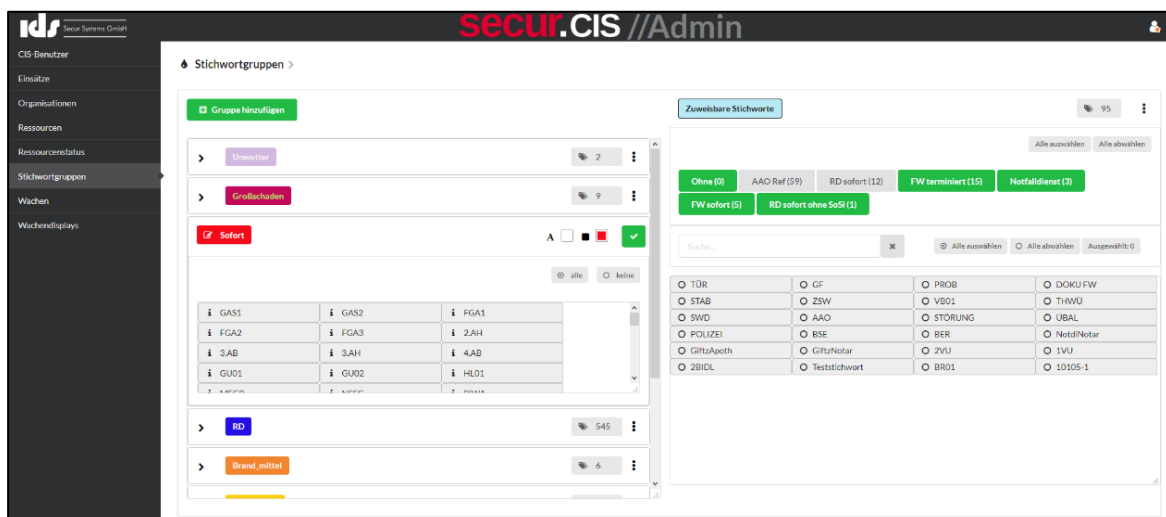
ids Secur Systems GmbH

secur.CIS //Admin

CIS-Benutzer
Einsätze
Organisationen
Ressourcen
Ressourcenstatus
Stichwortgruppen
Wachen
Wachendisplays

Stichwortgruppen >

Gruppe hinzufügen

Unwetter 2

Großschaden 9

Sofort

A

alle keine

| | | |
|---|---|---|
| GAS1 | GAS2 | FGA1 |
| FGA2 | FGA3 | 2.AH |
| 3.AB | 3.AH | 4.AB |
| GU01 | GU02 | HL01 |
| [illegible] | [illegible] | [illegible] |

RD 545

Brand_mittel 6

Zuweisbare Stichworte

95

Alle auswählen Alle abwählen

Ohne (0) AAO Ref (59) RD sofort (12) FW terminiert (15) Notfalldienst (3)
FW sofort (5) RD sofort ohne SoSi (1)

Suche...

Alle auswählen Alle abwählen Ausgewählt: 0

| | | | |
|---|---|---|---|
| TÜR | GF | PROB | DOKU FW |
| STAB | ZSW | VB01 | THWÜ |
| SWD | AAO | STÖRUNG | ÜBAL |
| POLIZEI | BSE | BER | NotdiNotar |
| GiftzApoth | GiftzNotar | 2VU | 1VU |
| 2BIDL | Teststichwort | BR01 | 10105-1 |